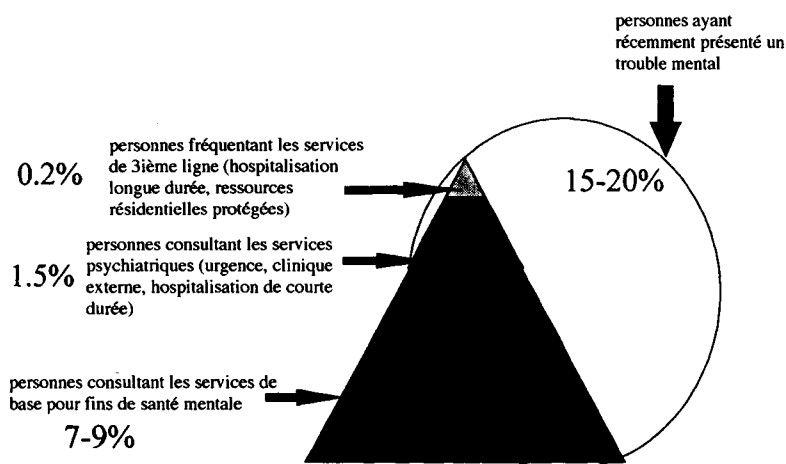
personnes ayant récemment présenté un trouble mental

15-20%

0.2%

personnes fréquentant les services de 3ième ligne (hospitalisation longue durée, ressources résidentielles protégées)

1.5%

personnes consultant les services psychiatriques (urgence, clinique externe, hospitalisation de courte durée)

personnes consultant les services de base pour fins de santé mentale

7-9%